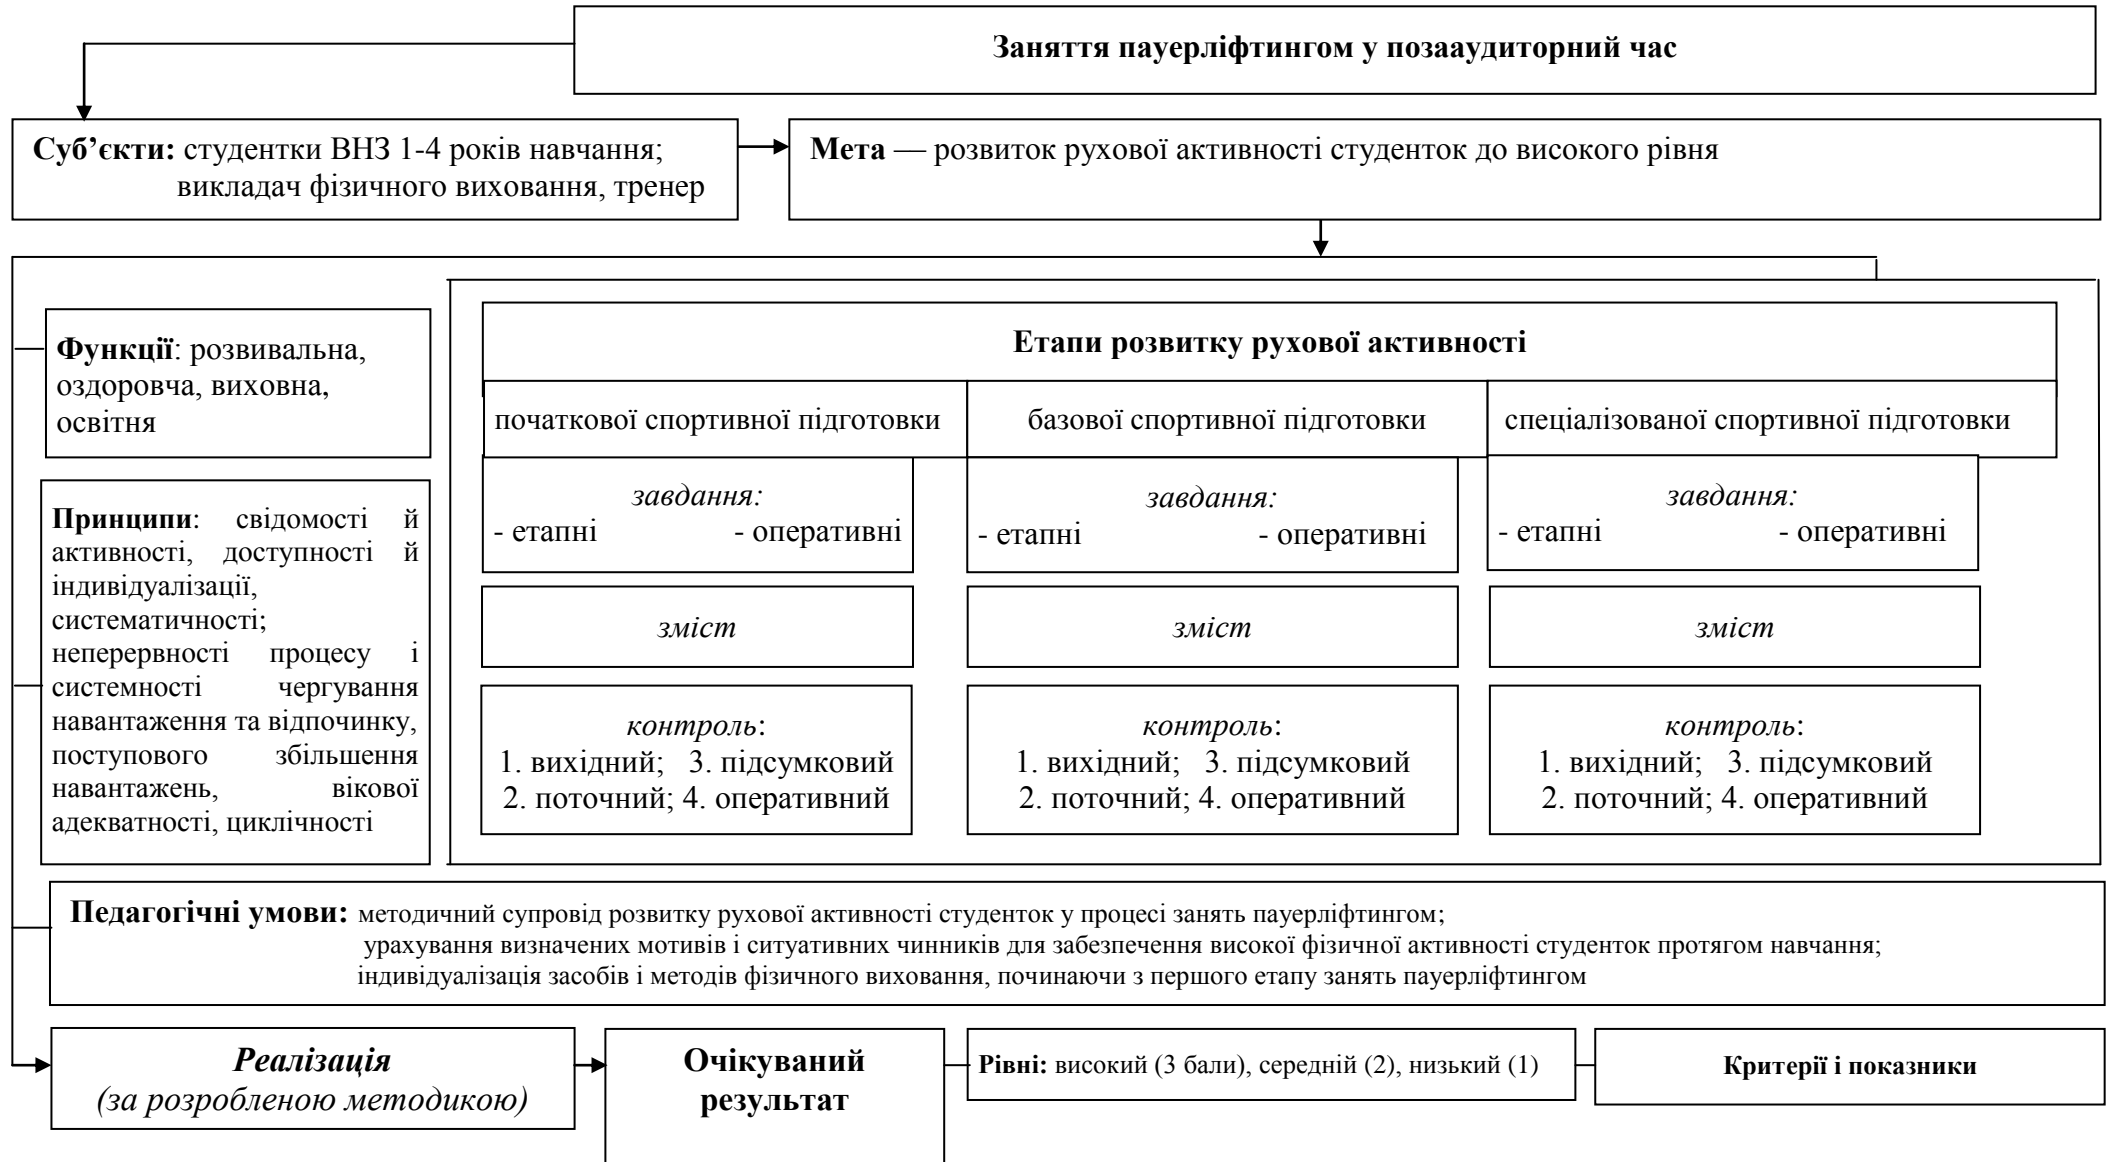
Заняття пауерліфтингом у позааудиторний час

Суб'єкти: студентки ВНЗ 1-4 років навчання; викладач фізичного виховання, тренер

Мета — розвиток рухової активності студенток до високого рівня

Функції: розвивальна, оздоровча, виховна, освітня

Принципи: свідомості й активності, доступності й індивідуалізації, систематичності; неперервності процесу і системності чергування навантаження та відпочинку, поступового збільшення навантажень, вікової адекватності, циклічності

Етапи розвитку рухової активності

| початкової спортивної підготовки | базової спортивної підготовки | спеціалізованої спортивної підготовки |
|---|---|---|
| *завдання:* - етапні - оперативні | *завдання:* - етапні - оперативні | *завдання:* - етапні - оперативні |
| *зміст* | *зміст* | *зміст* |
| *контроль*: 1. вихідний; 3. підсумковий 2. поточний; 4. оперативний | *контроль*: 1. вихідний; 3. підсумковий 2. поточний; 4. оперативний | *контроль*: 1. вихідний; 3. підсумковий 2. поточний; 4. оперативний |

Педагогічні умови: методичний супровід розвитку рухової активності студенток у процесі занять пауерліфтингом; урахування визначених мотивів і ситуативних чинників для забезпечення високої фізичної активності студенток протягом навчання; індивідуалізація засобів і методів фізичного виховання, починаючи з першого етапу занять пауерліфтингом

*Реалізація*
*(за розробленою методикою)*

Очікуваний результат

Рівні: високий (3 бали), середній (2), низький (1)

Критерії і показники